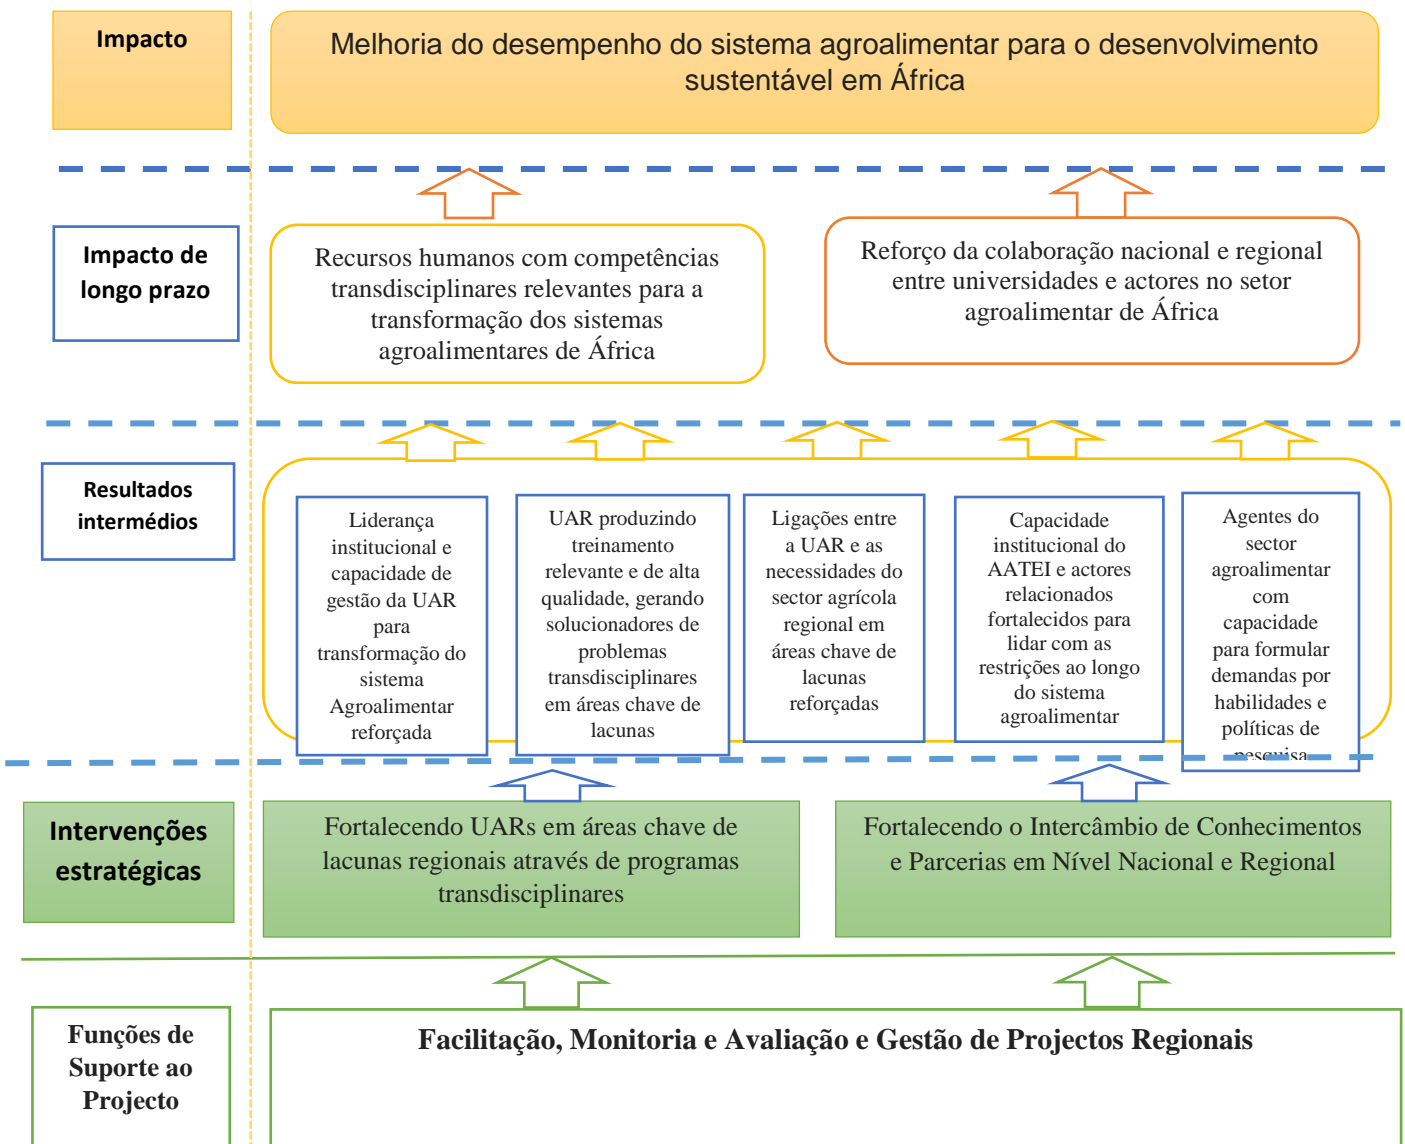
Impacto

Melhoria do desempenho do sistema agroalimentar para o desenvolvimento sustentável em África

Impacto de longo prazo

Recursos humanos com competências transdisciplinares relevantes para a transformação dos sistemas agroalimentares de África

Reforço da colaboração nacional e regional entre universidades e actores no setor agroalimentar de África

Resultados intermédios

Liderança institucional e capacidade de gestão da UAR para transformação do sistema Agroalimentar reforçada

UAR produzindo treinamento relevante e de alta qualidade, gerando solucionadores de problemas transdisciplinares em áreas chave de lacunas

Ligações entre a UAR e as necessidades do sector agrícola regional em áreas chave de lacunas reforçadas

Capacidade institucional do AATEI e actores relacionados fortalecidos para lidar com as restrições ao longo do sistema agroalimentar

Agentes do sector agroalimentar com capacidade para formular demandas por habilidades e políticas de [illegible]

Intervenções estratégicas

Fortalecendo UARs em áreas chave de lacunas regionais através de programas transdisciplinares

Fortalecendo o Intercâmbio de Conhecimentos e Parcerias em Nível Nacional e Regional

Funções de Suporte ao Projecto

Facilitação, Monitoria e Avaliação e Gestão de Projectos Regionais